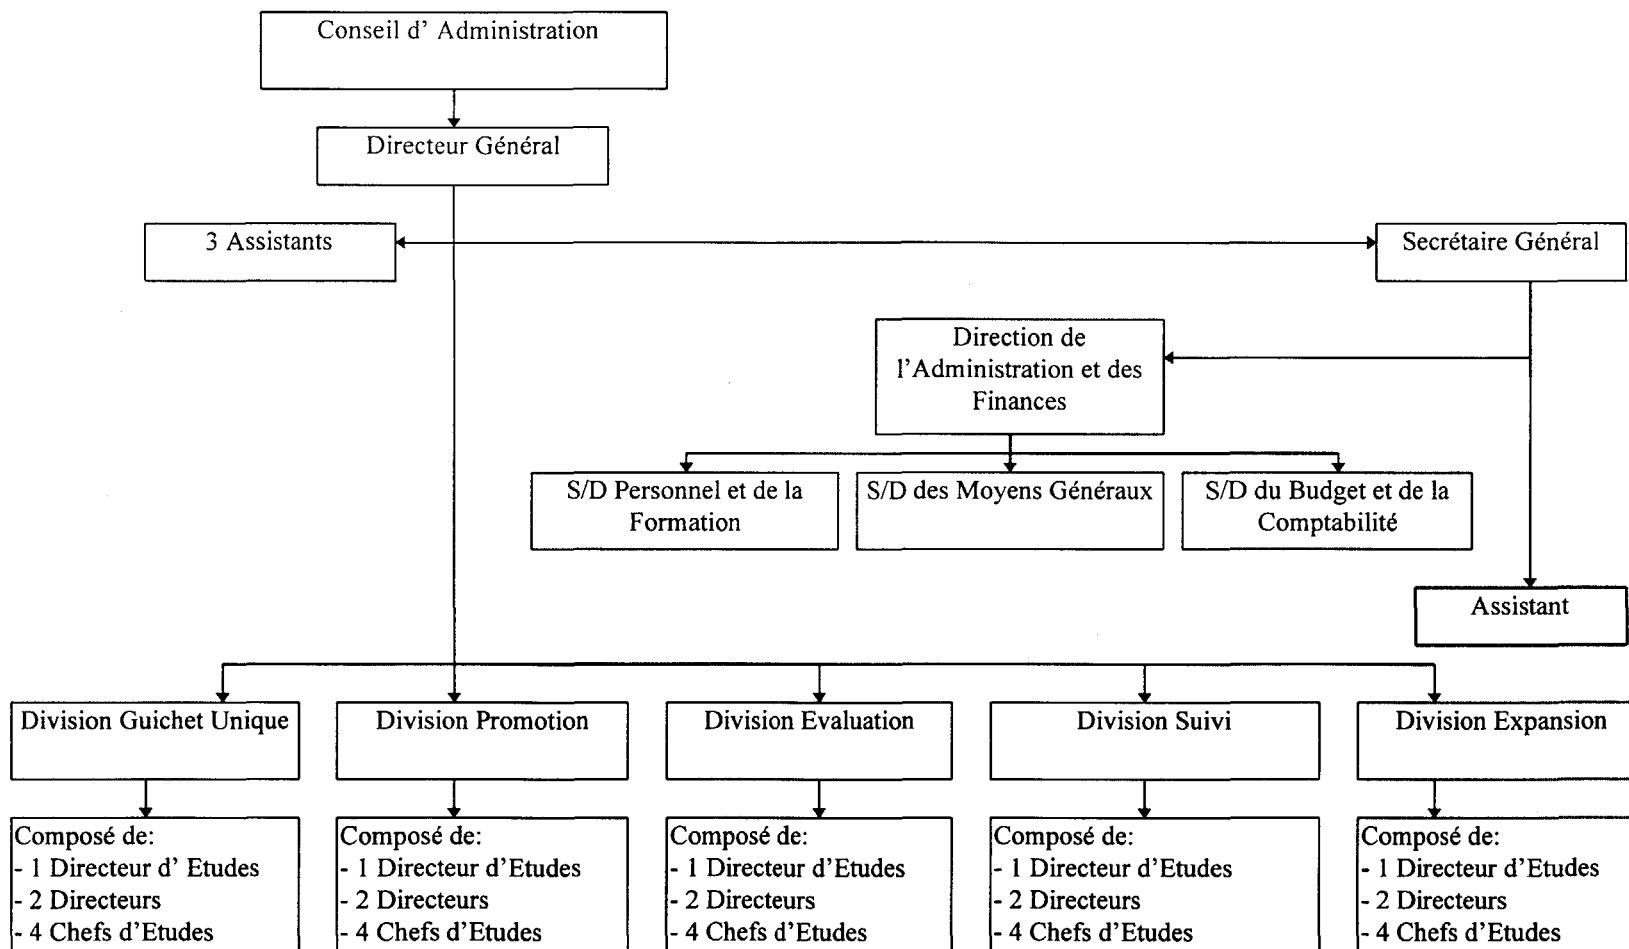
Conseil d' Administration

Directeur Général

3 Assistants

Secrétaire Général

Direction de l'Administration et des Finances

S/D Personnel et de la Formation

S/D des Moyens Généraux

S/D du Budget et de la Comptabilité

Assistant

Division Guichet Unique

Composé de:
- 1 Directeur d' Etudes
- 2 Directeurs
- 4 Chefs d'Etudes

Division Promotion

Composé de:
- 1 Directeur d'Etudes
- 2 Directeurs
- 4 Chefs d'Etudes

Division Evaluation

Composé de:
- 1 Directeur d'Etudes
- 2 Directeurs
- 4 Chefs d'Etudes

Division Suivi

Composé de:
- 1 Directeur d'Etudes
- 2 Directeurs
- 4 Chefs d'Etudes

Division Expansion

Composé de:
- 1 Directeur d'Etudes
- 2 Directeurs
- 4 Chefs d'Etudes